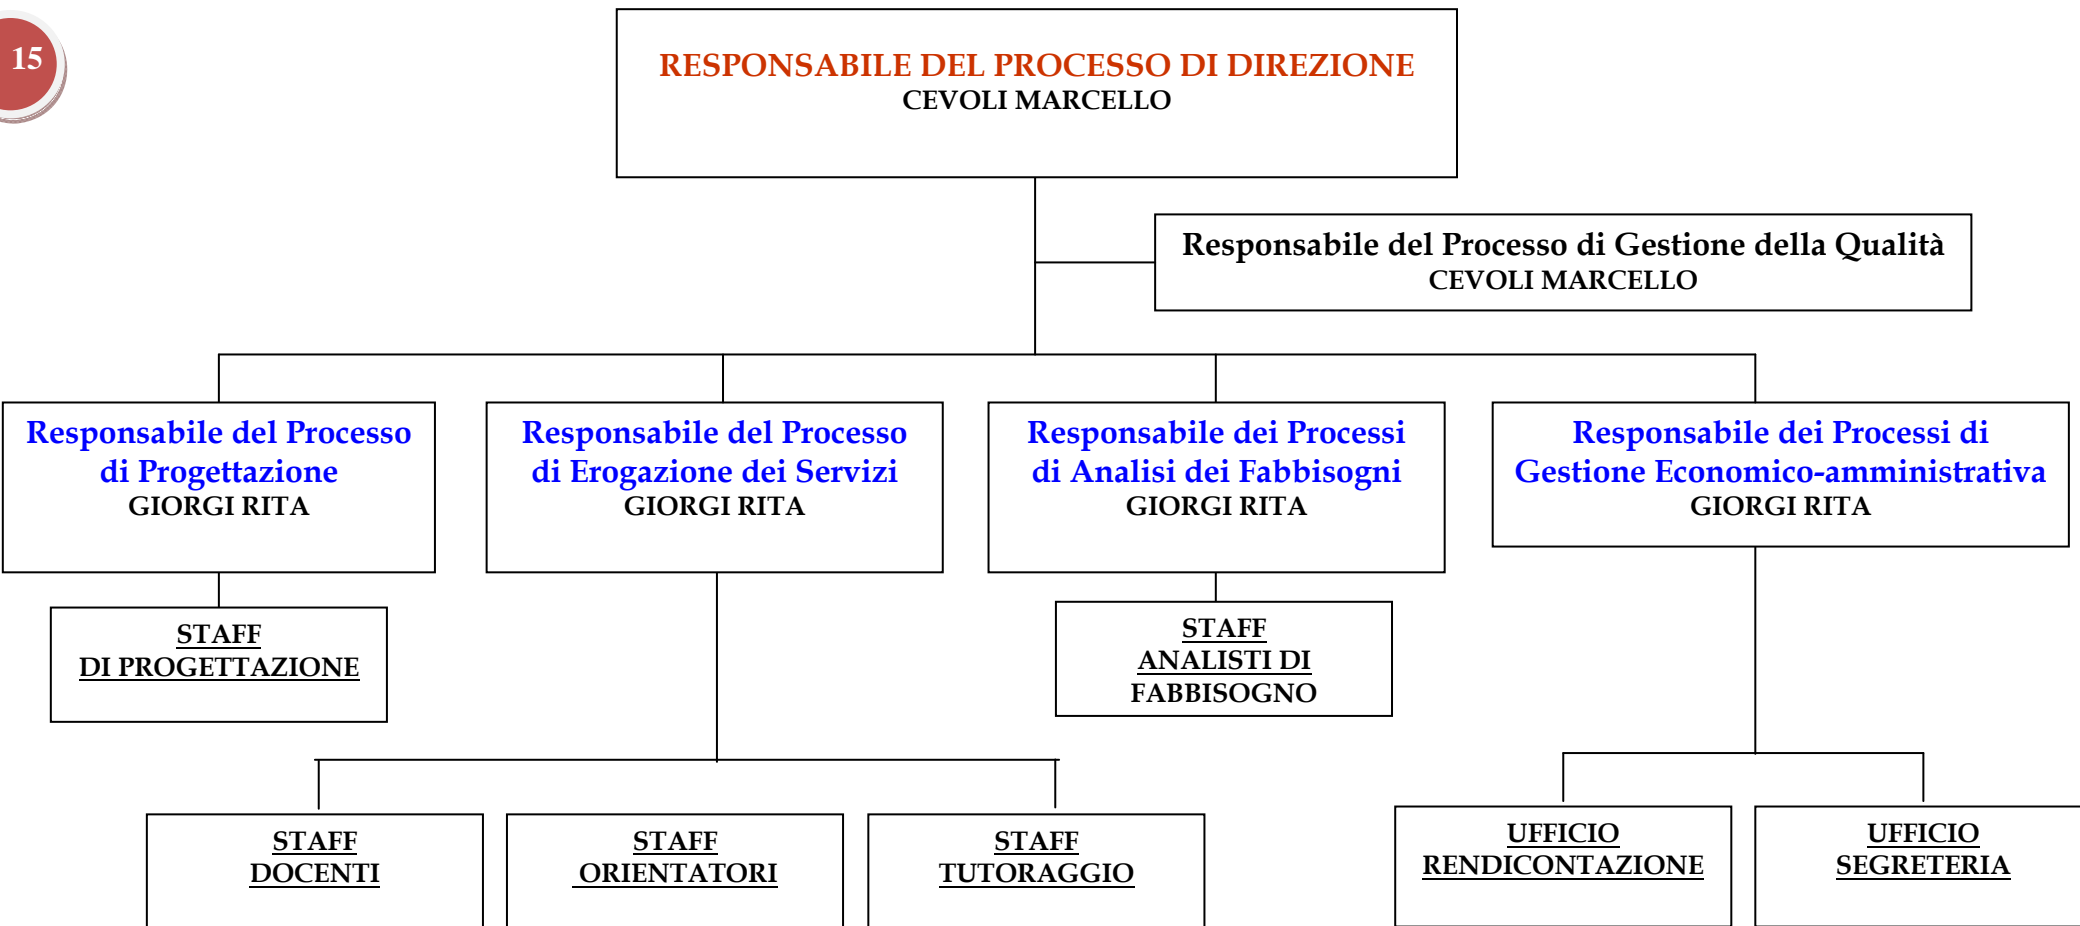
15

RESPONSABILE DEL PROCESSO DI DIREZIONE
CEVOLI MARCELLO

Responsabile del Processo di Gestione della Qualità
CEVOLI MARCELLO

Responsabile del Processo di Progettazione
GIORGI RITA

Responsabile del Processo di Erogazione dei Servizi
GIORGI RITA

Responsabile dei Processi di Analisi dei Fabbisogni
GIORGI RITA

Responsabile dei Processi di Gestione Economico-amministrativa
GIORGI RITA

STAFF
DI PROGETTAZIONE

STAFF
ANALISTI DI
FABBISOGNO

STAFF
DOCENTI

STAFF
ORIENTATORI

STAFF
TUTORAGGIO

UFFICIO
RENDICONTAZIONE

UFFICIO
SEGRETERIA